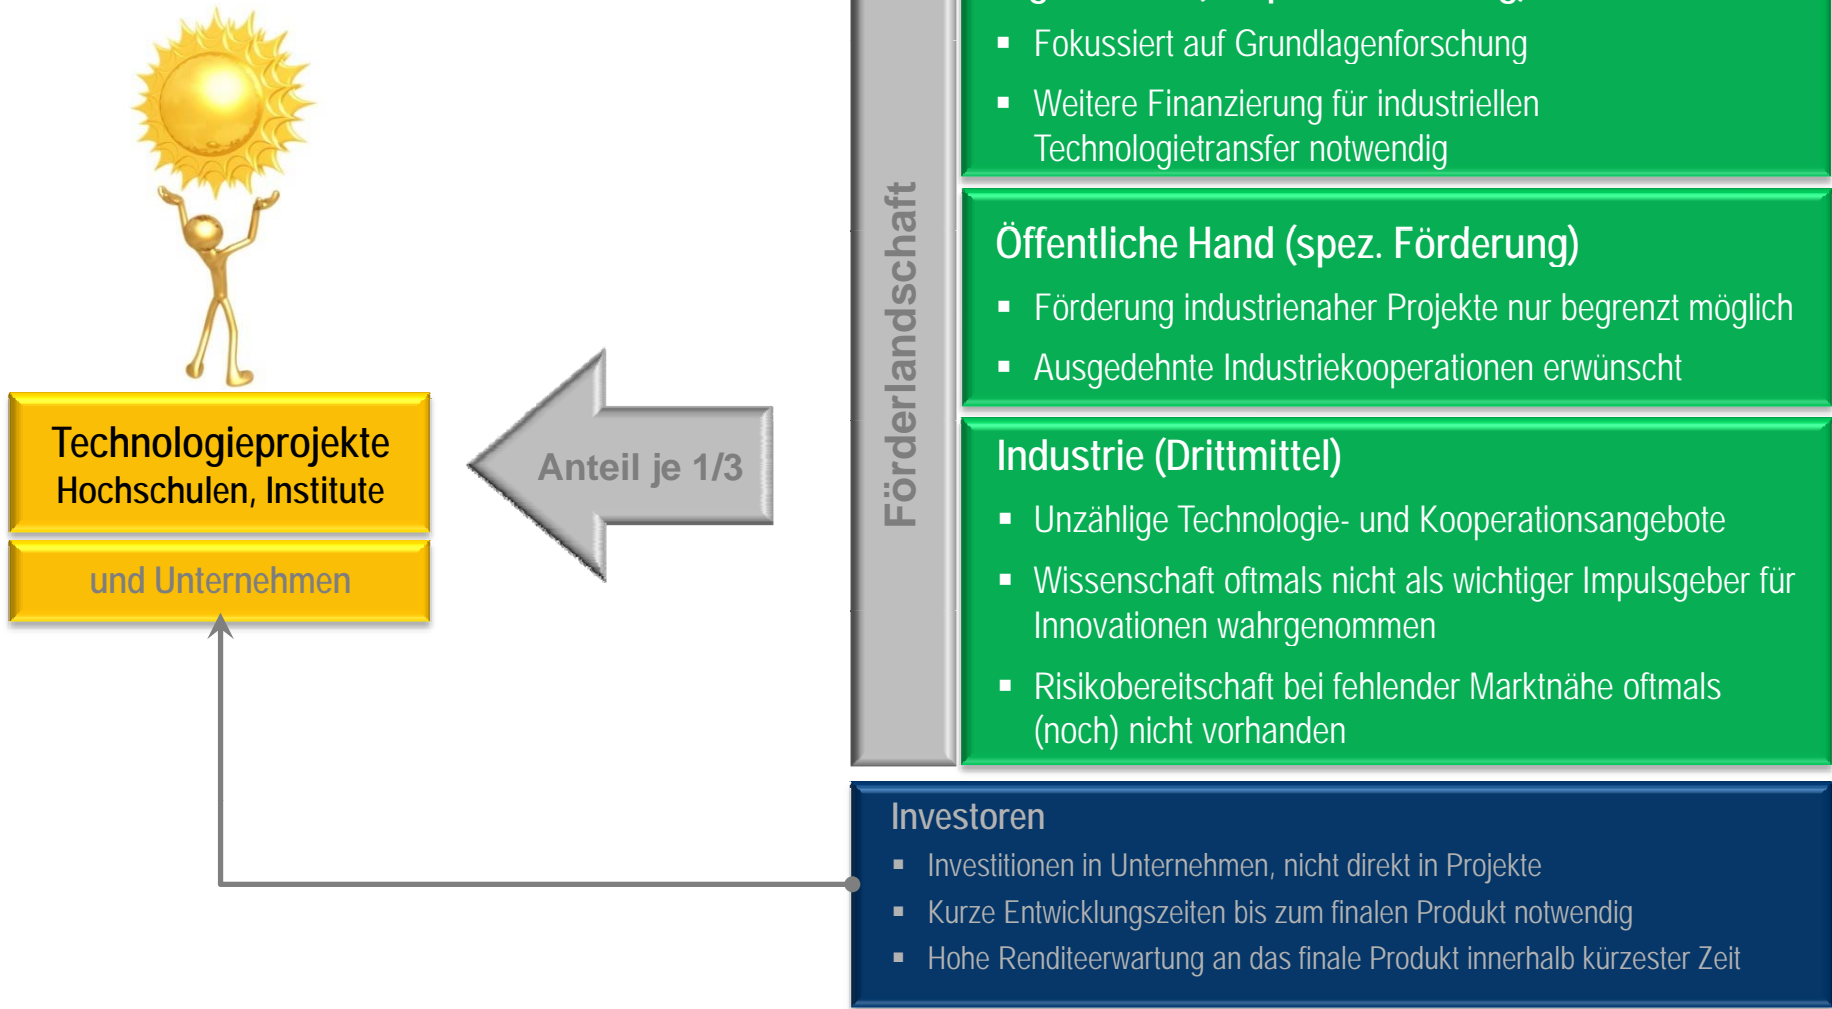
Technologieprojekte
Hochschulen, Institute

und Unternehmen

Anteil je 1/3

Förderlandschaft

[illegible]

- Fokussiert auf Grundlagenforschung
- Weitere Finanzierung für industriellen Technologietransfer notwendig

Öffentliche Hand (spez. Förderung)

- Förderung industrienaher Projekte nur begrenzt möglich
- Ausgedehnte Industriekooperationen erwünscht

Industrie (Drittmittel)

- Unzählige Technologie- und Kooperationsangebote
- Wissenschaft oftmals nicht als wichtiger Impulsgeber für Innovationen wahrgenommen
- Risikobereitschaft bei fehlender Marktnähe oftmals (noch) nicht vorhanden

Investoren

- Investitionen in Unternehmen, nicht direkt in Projekte
- Kurze Entwicklungszeiten bis zum finalen Produkt notwendig
- Hohe Renditeerwartung an das finale Produkt innerhalb kürzester Zeit